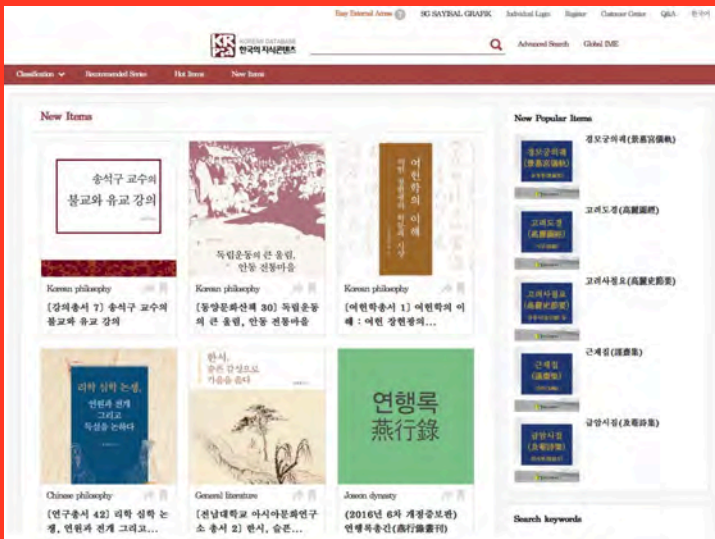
Easy External Access ? SG SAYBAL GRAFIK Individual Login Register Customer Center Q&A 한국어

KRPIA KOREAN DATABASE 한국의 지식콘텐츠

Advanced Search Global IME

Classification Recommended Items Hot Items New Items

New Items

송석구 교수의 불교와 유교 강의

Korean philosophy

[강의총서 7] 송석구 교수의 불교와 유교 강의

독립운동의 큰 울림, 안동 전통마을

Korean philosophy

[동양문화산책 30] 독립운동의 큰 울림, 안동 전통마을

어헌학의 이해

Korean philosophy

[어헌학총서 1] 어헌학의 이해 : 어헌 장현광의...

리학 심학 논쟁, 연원과 전개 그리고 득실을 논하다

Chinese philosophy

[연구총서 42] 리학 심학 논쟁, 연원과 전개 그리고...

한시, 슬픈 감성으로 가슴을 울다

General literature

[전남대학교 아시아문화연구소 총서 2] 한시, 슬픈...

연행록 燕行錄

Joseon dynasty

(2016년 6차 개정증보판) 연행록총간(燕行錄叢刊)

New Popular Items

경모궁의궤(景慕宮儀軌)

고려도경(高麗圖經)

고려사절요(高麗史節要)

근재집(謹齋集)

금양시집(錦陽詩集)

Search keywords